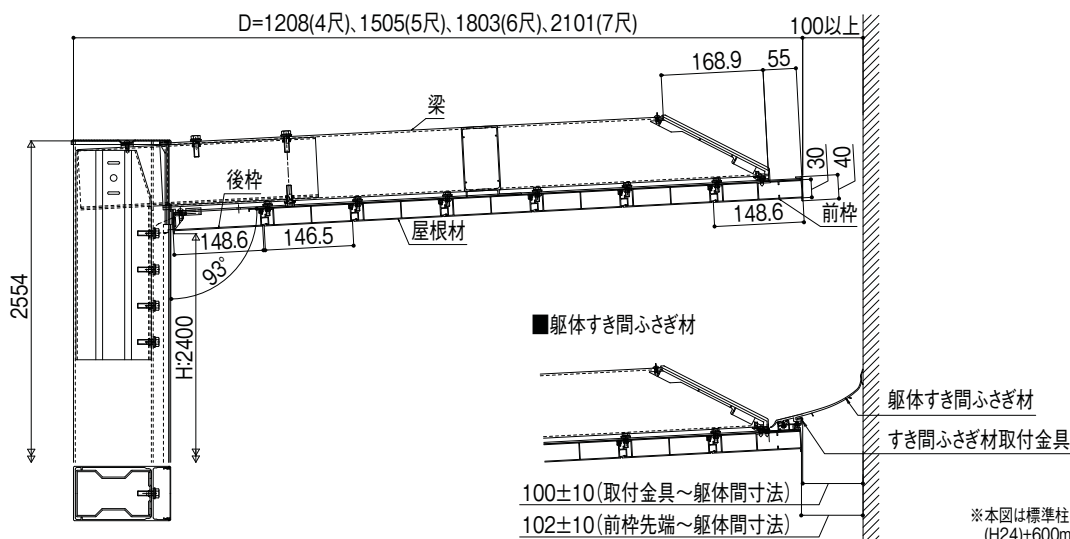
D=1208(4尺)、1505(5尺)、1803(6尺)、2101(7尺)

100以上

168.9
55

梁

30
40

後枠

148.6

前枠

148.6
146.5

屋根材

93°

2554

H:2400

■躯体すき間ふさぎ材

躯体すき間ふさぎ材

すき間ふさぎ材取付金具

100±10(取付金具～躯体間寸法)

102±10(前枠先端～躯体間寸法)

※本図は標準柱
(H24)+600m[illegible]